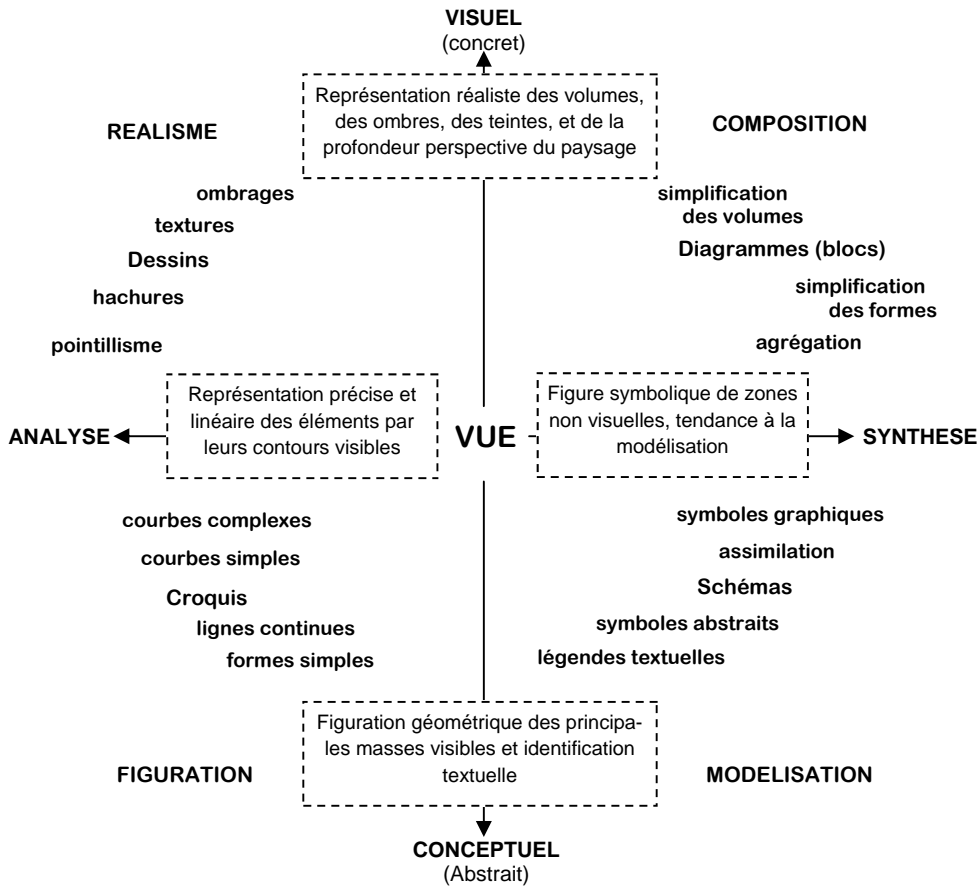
VISUEL
(concret)

Représentation réaliste des volumes, des ombres, des teintes, et de la profondeur perspective du paysage

REALISME

COMPOSITION

ombrages

textures

Dessins

hachures

pointillisme

simplification des volumes

Diagrammes (blocs)

simplification des formes

agrégation

Représentation précise et linéaire des éléments par leurs contours visibles

ANALYSE

VUE

Figure symbolique de zones non visuelles, tendance à la modélisation

SYNTHESE

courbes complexes

courbes simples

Croquis

lignes continues

formes simples

symboles graphiques

assimilation

Schémas

symboles abstraits

légendes textuelles

Figuration géométrique des principales masses visibles et identification textuelle

FIGURATION

MODELISATION

CONCEPTUEL
(Abstrait)